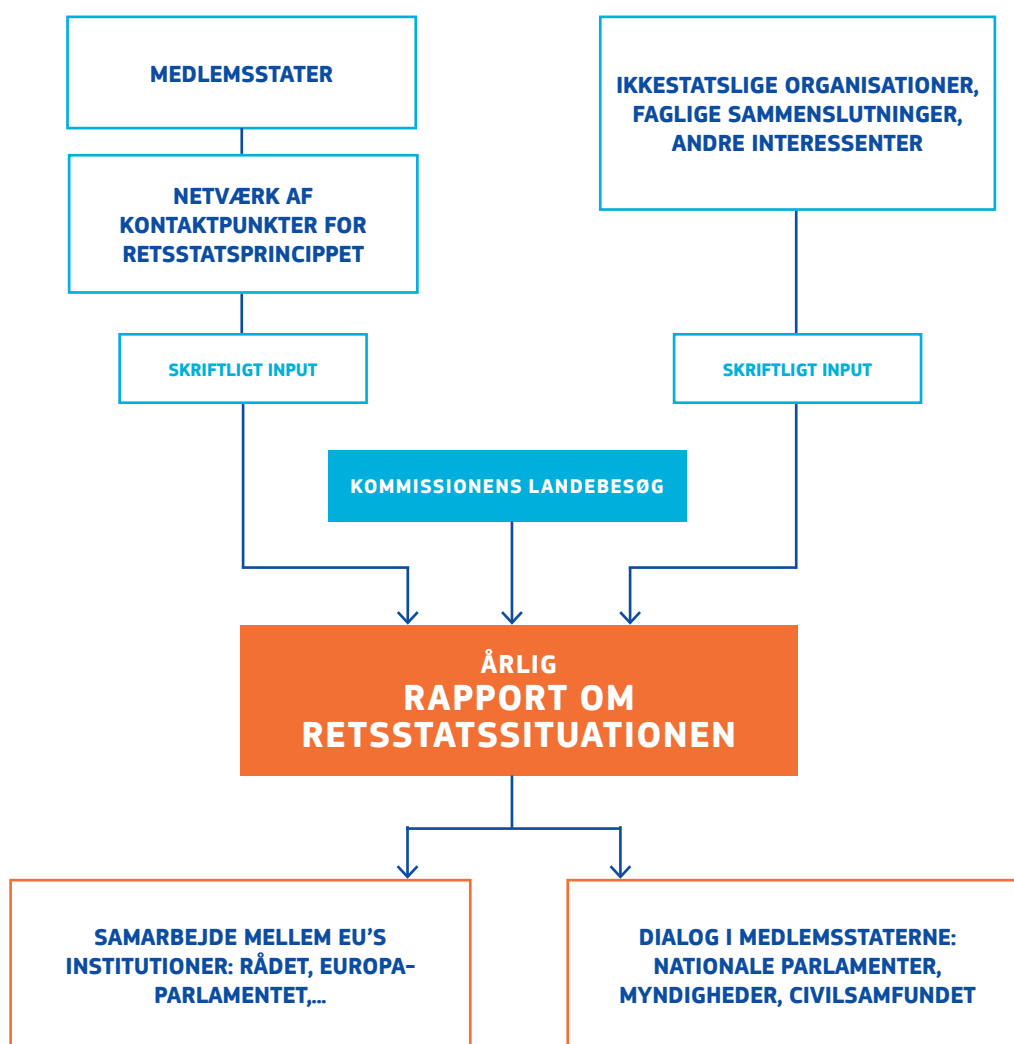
MEDLEMSSTATER

NETVÆRK AF KONTAKTPUNKTER FOR RETSSTATSPRINCIPPET

SKRIFTLIGT INPUT

IKKESTATSLIGE ORGANISATIONER, FAGLIGE SAMMENSLUTNINGER, ANDRE INTERESSENTER

SKRIFTLIGT INPUT

KOMMISSIONENS LANDEBESØG

ÅRLIG
RAPPORT OM RETSSTATSSITUATIONEN

SAMARBEJDE MELLEM EU'S INSTITUTIONER: RÅDET, EUROPA-PARLAMENTET,...

DIALOG I MEDLEMSSTATERNE: NATIONALE PARLAMENTER, MYNDIGHEDER, CIVILSAMFUNDET